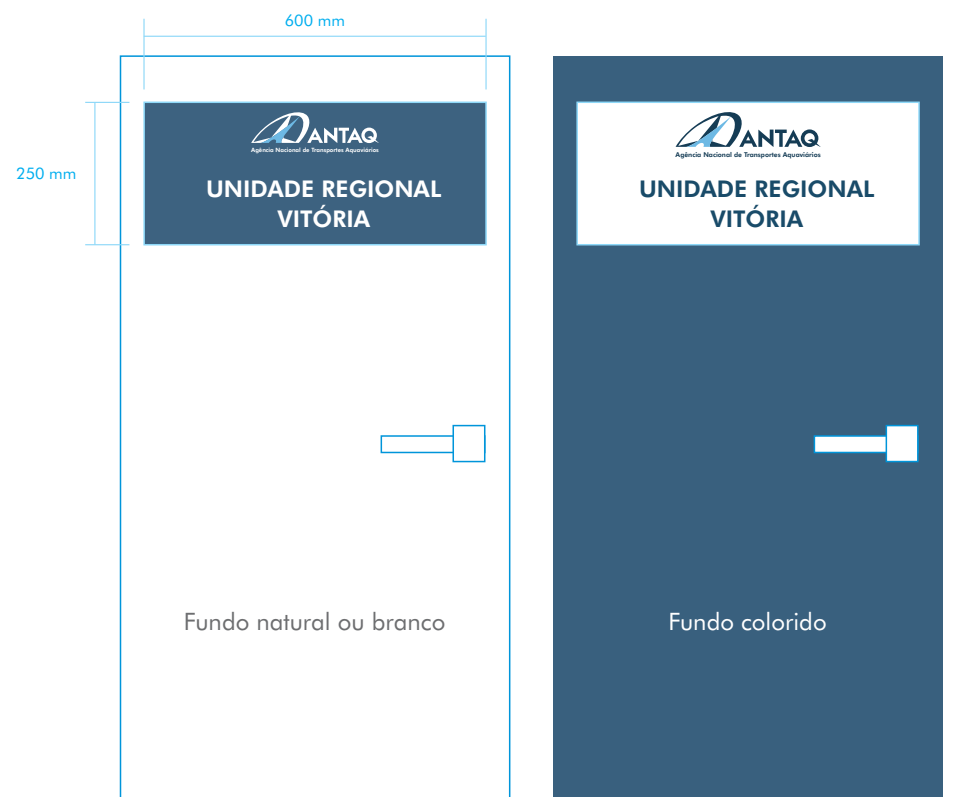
600 mm

250 mm

ANTAQ
Agência Nacional de Transportes Aquaviários

UNIDADE REGIONAL
VITÓRIA

Fundo natural ou branco

ANTAQ
Agência Nacional de Transportes Aquaviários

UNIDADE REGIONAL
VITÓRIA

Fundo colorido